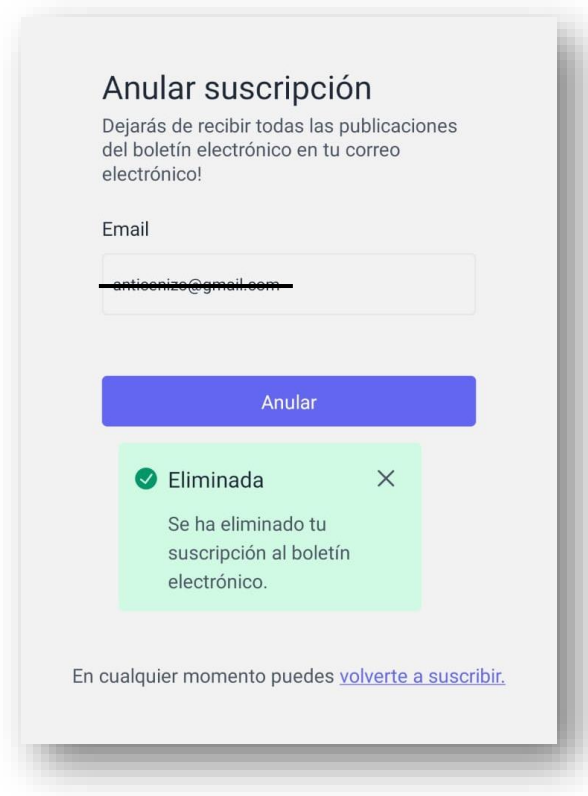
Anular suscripción

Dejarás de recibir todas las publicaciones del boletín electrónico en tu correo electrónico!

Email

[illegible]@gmail.com

Anular

Eliminada

Se ha eliminado tu suscripción al boletín electrónico.

En cualquier momento puedes volverte a suscribir.